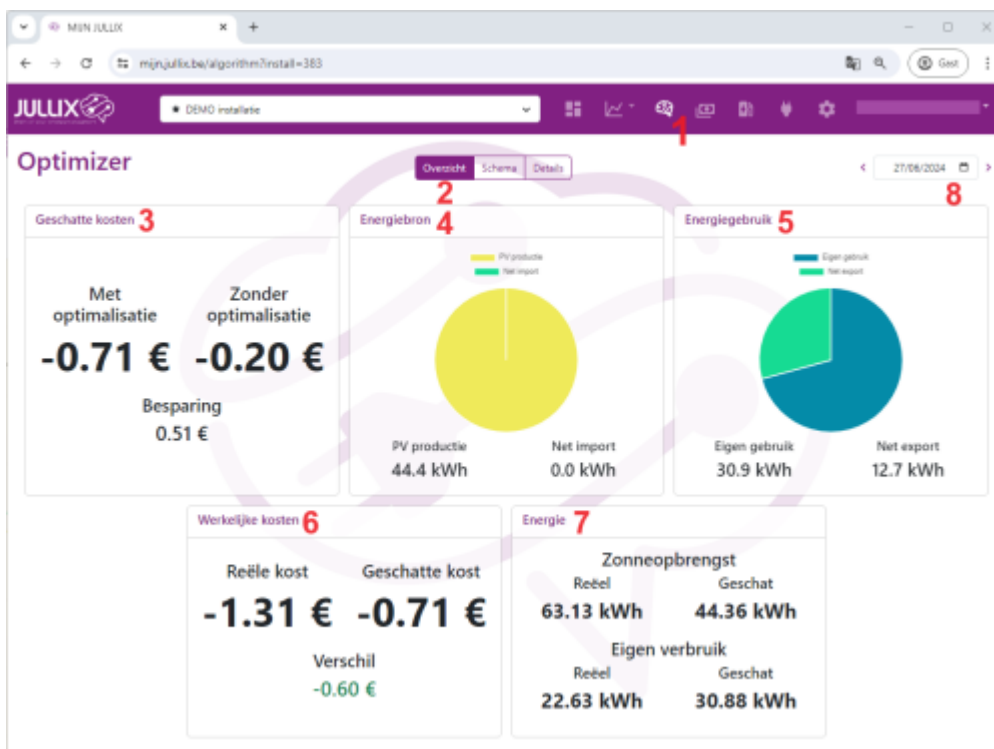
MIJN JULLIX
mijn.jullix.be/algorithm?install=383
Gast

JULLIX
DEMO installatie

1

Optimizer
Overzicht Schema Details
2
27/06/2024
8

Geschatte kosten 3
Met optimalisatie
-0.71 €
Zonder optimalisatie
-0.20 €
Besparing
0.51 €

Energiebron 4
PV productie
Net import
PV productie
44.4 kWh
Net import
0.0 kWh

Energiegebruik 5
Eigen gebruik
Net export
Eigen gebruik
30.9 kWh
Net export
12.7 kWh

Werkelijke kosten 6
Reële kost
-1.31 €
Geschatte kost
-0.71 €
Verschil
-0.60 €

Energie 7
Zonneopbrengst
Reëel
63.13 kWh
Geschat
44.36 kWh
Eigen verbruik
Reëel
22.63 kWh
Geschat
30.88 kWh